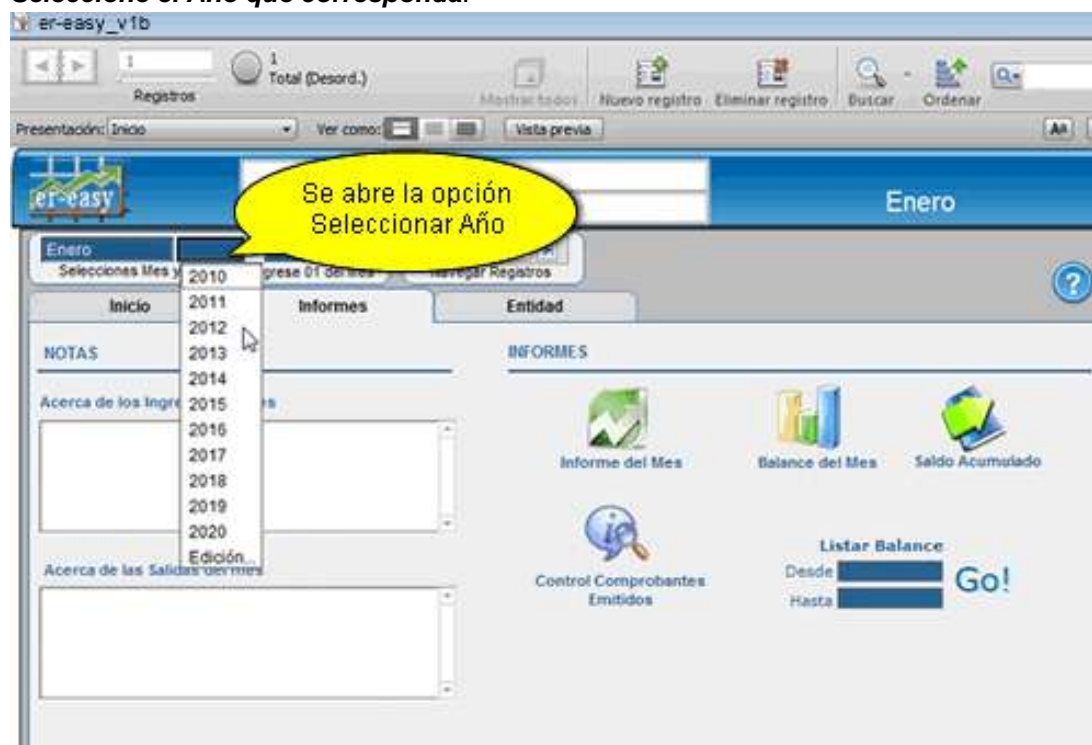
Seleccione el Año que corresponda.

er-easy_v1b

1
Registros
1
Total (Desord.)
Mostrar todos
Nuevo registro
Eliminar registro
Buscar
Ordenar

Presentación: Inicio
Ver como:
Vista previa
Aa

er-easy

Se abre la opción Seleccionar Año

Enero

Enero
Selecciones Mes y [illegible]
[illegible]grese 01 del mes
Navegar Registros

2010
2011
2012
2013
2014
2015
2016
2017
2018
2019
2020
Edición...

?

Inicio
Informes
Entidad

NOTAS

Acerca de los Ingre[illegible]s

Acerca de las Salidas del mes

INFORMES

Informe del Mes
Balance del Mes
Saldo Acumulado

Control Comprobantes Emitidos

Listar Balance
Desde
Hasta
Go!